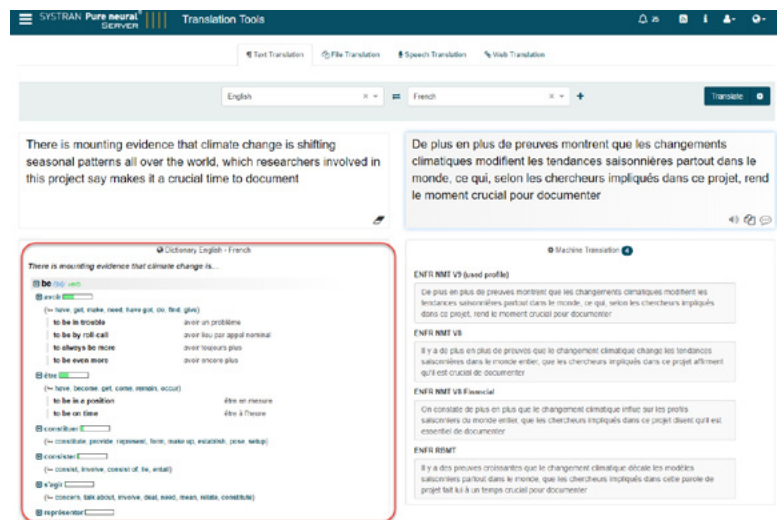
SYSTRAN Pure neural SERVER Translation Tools

Text Translation File Translation Speech Translation Web Translation

English French Translate

There is mounting evidence that climate change is shifting seasonal patterns all over the world, which researchers involved in this project say makes it a crucial time to document

De plus en plus de preuves montrent que les changements climatiques modifient les tendances saisonnières partout dans le monde, ce qui, selon les chercheurs impliqués dans ce projet, rend le moment crucial pour documenter

Dictionary English - French

There is mounting evidence that climate change is...

be (is) verb

avoir
(~ have, get, make, need, have got, do, find, give)
to be in trouble avoir un problème
to be by roll call avoir lieu par appel nominal
to always be more avoir toujours plus
to be even more avoir encore plus

être
(~ have, become, get, come, remain, occur)
to be in a position être en mesure
to be on time être à l'heure

constituer
(~ constitute, provide, represent, form, make up, establish, pose, setup)

consister
(~ consist, involve, consist of, lie, entail)

s'agir
(~ concern, talk about, involve, deal, need, mean, relate, constitute)

représenter

Machine Translation 4

ENFR NMT V9 (used profile)
De plus en plus de preuves montrent que les changements climatiques modifient les tendances saisonnières partout dans le monde, ce qui, selon les chercheurs impliqués dans ce projet, rend le moment crucial pour documenter

ENFR NMT V8
Il y a de plus en plus de preuves que le changement climatique change les tendances saisonnières dans le monde entier, que les chercheurs impliqués dans ce projet affirment qu'il est crucial de documenter

ENFR NMT V8 Financial
On constate de plus en plus que le changement climatique influe sur les profils saisonniers du monde entier, que les chercheurs impliqués dans ce projet disent qu'il est essentiel de documenter

ENFR RBMT
Il y a des preuves croissantes que le changement climatique décale les modèles saisonniers partout dans le monde, que les chercheurs impliqués dans cette parole de projet fait lui à un temps crucial pour documenter